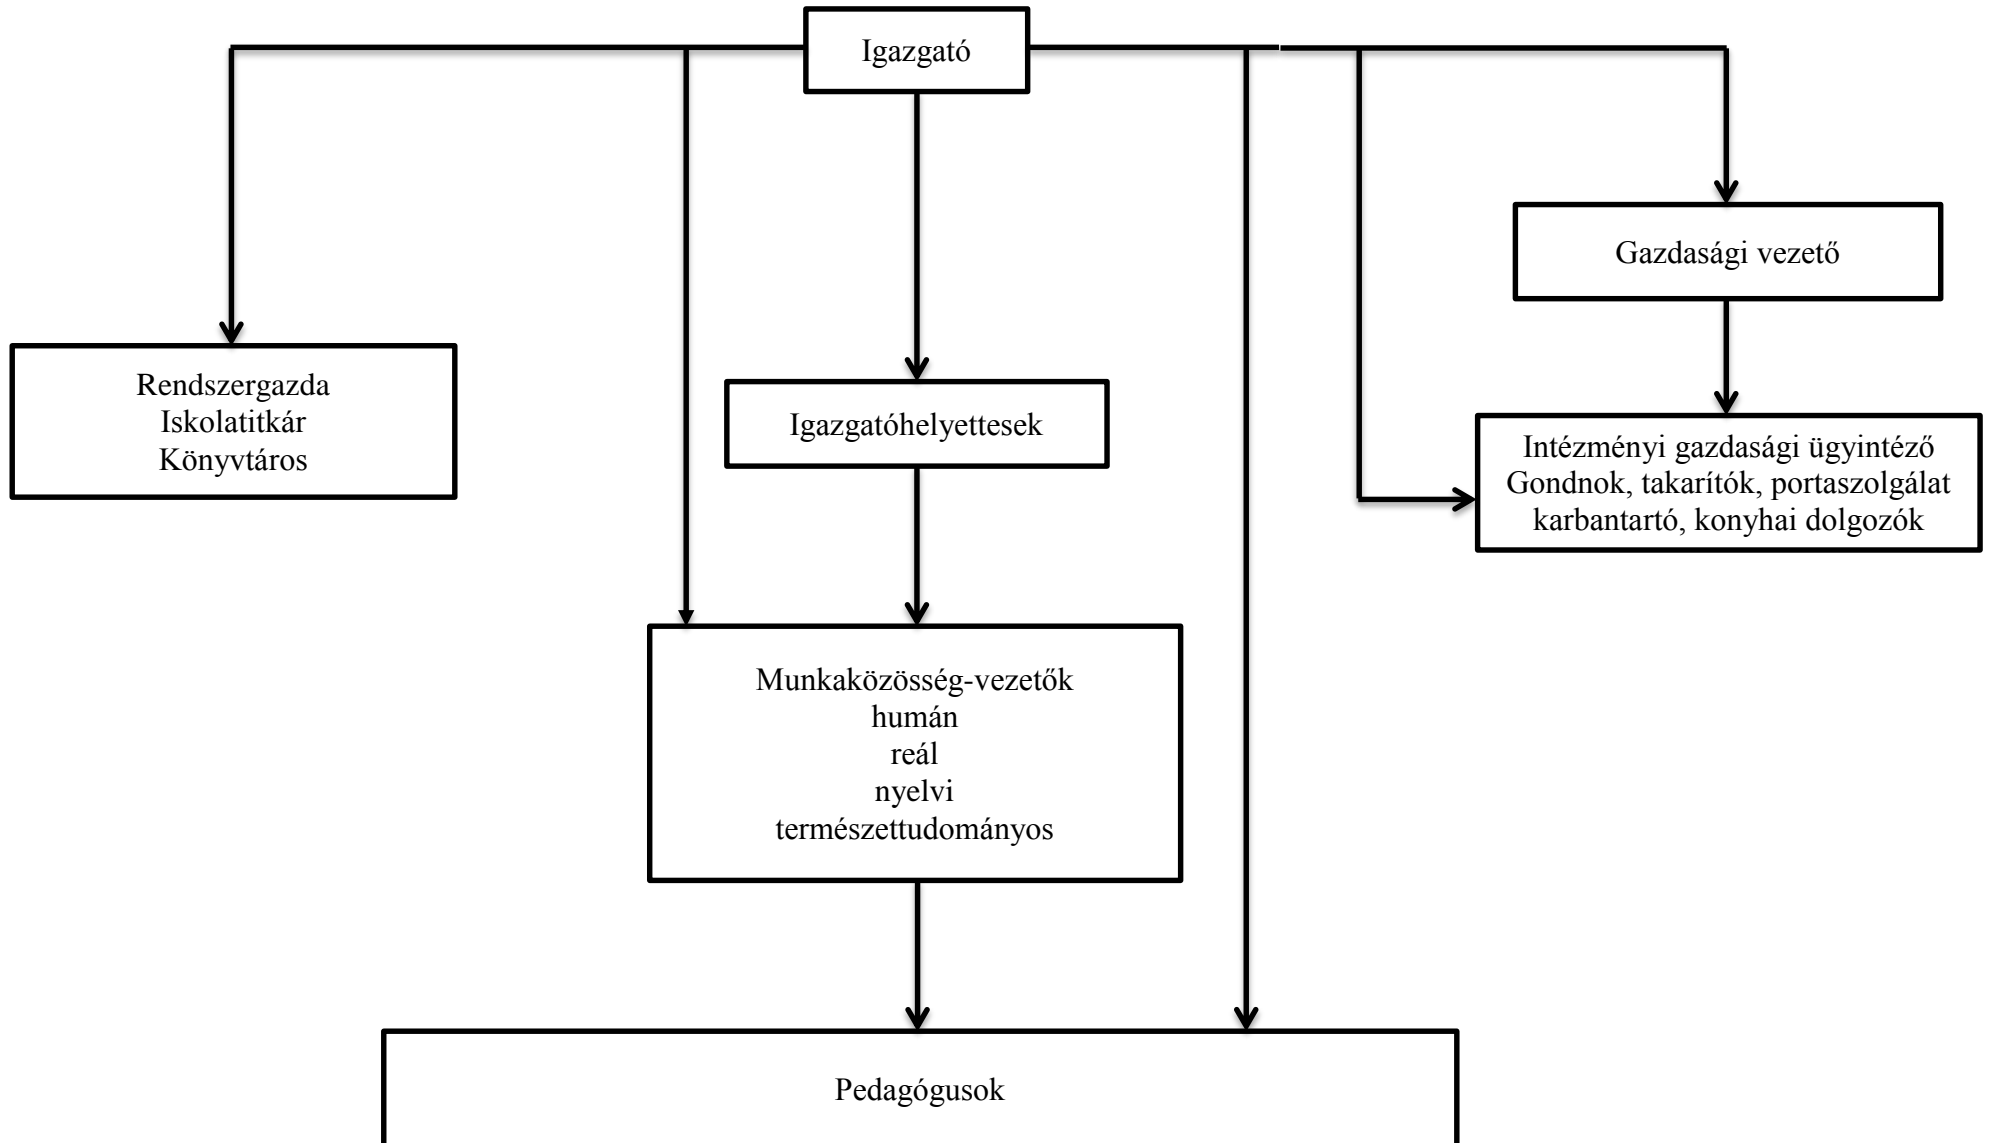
Igazgató

Gazdasági vezető

Rendszergazda
Iskolatitkár
Könyvtáros

Igazgatóhelyettesek

Intézményi gazdasági ügyintéző
Gondnok, takarítók, portaszolgálat
karbantartó, konyhai dolgozók

Munkaközösség-vezetők
humán
reál
nyelvi
természettudományos

Pedagógusok